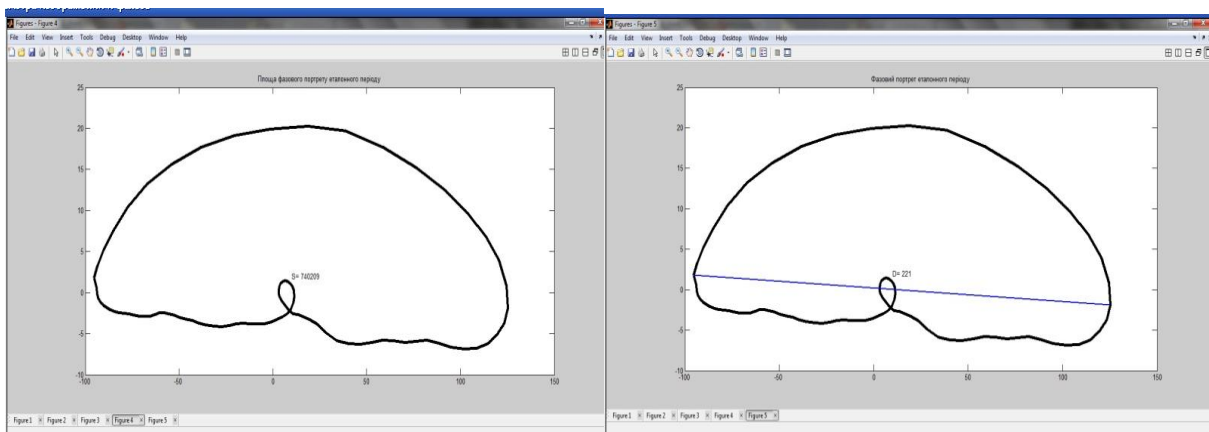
Figures - Figure 4
File Edit View Insert Tools Debug Desktop Window Help

Площа фазового портрету еталонного періоду

25
20
15
10
5
0
-5
-10
-100 -50 0 50 100 150

S= 740209

Figure 1 Figure 2 Figure 3 Figure 4 Figure 5

Figures - Figure 5
File Edit View Insert Tools Debug Desktop Window Help

Фазовий портрет еталонного періоду

25
20
15
10
5
0
-5
-10
-100 -50 0 50 100 150

D= 221

Figure 1 Figure 2 Figure 3 Figure 4 Figure 5